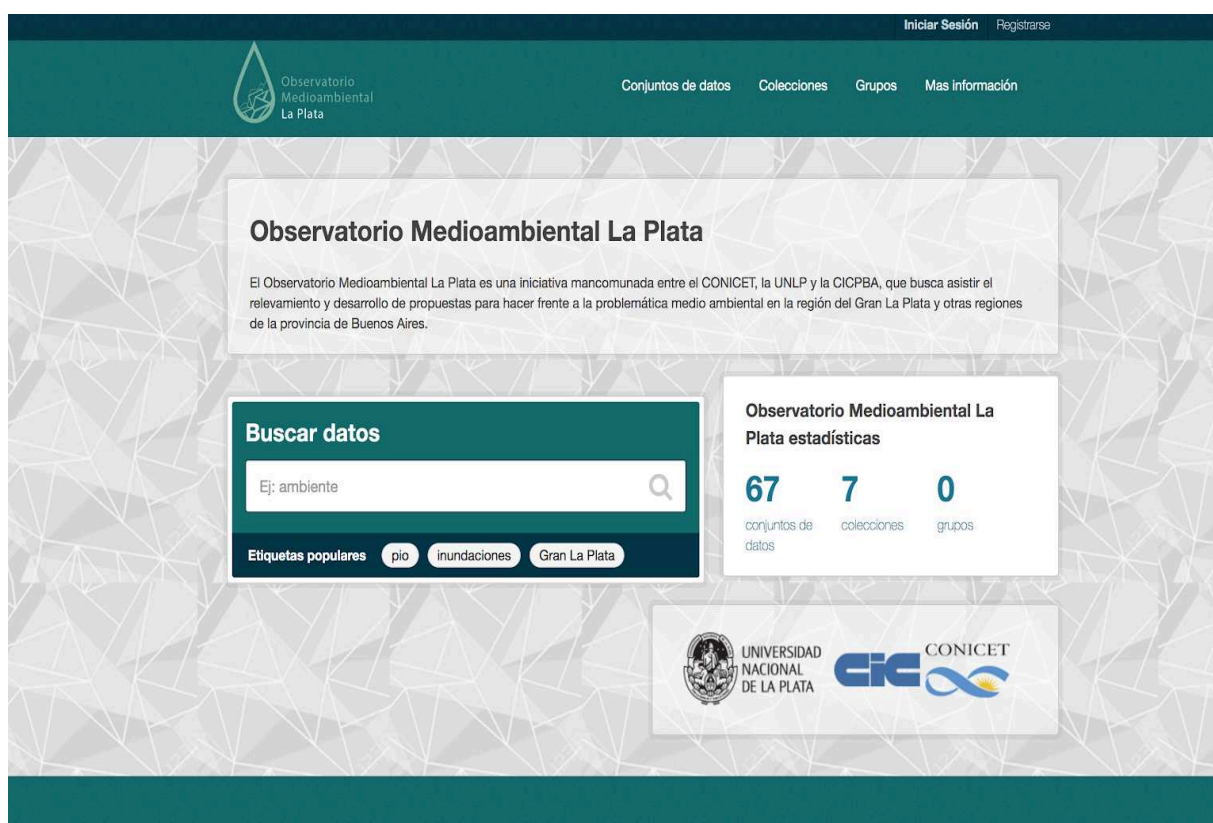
Iniciar Sesión Registrarse

Observatorio Medioambiental La Plata

Conjuntos de datos Colecciones Grupos Mas información

Observatorio Medioambiental La Plata

El Observatorio Medioambiental La Plata es una iniciativa mancomunada entre el CONICET, la UNLP y la CICPBA, que busca asistir el relevamiento y desarrollo de propuestas para hacer frente a la problemática medio ambiental en la región del Gran La Plata y otras regiones de la provincia de Buenos Aires.

Buscar datos

Ej: ambiente

Etiquetas populares pio inundaciones Gran La Plata

Observatorio Medioambiental La Plata estadísticas

67 conjuntos de datos

7 colecciones

0 grupos

UNIVERSIDAD NACIONAL DE LA PLATA

CIC

CONICET